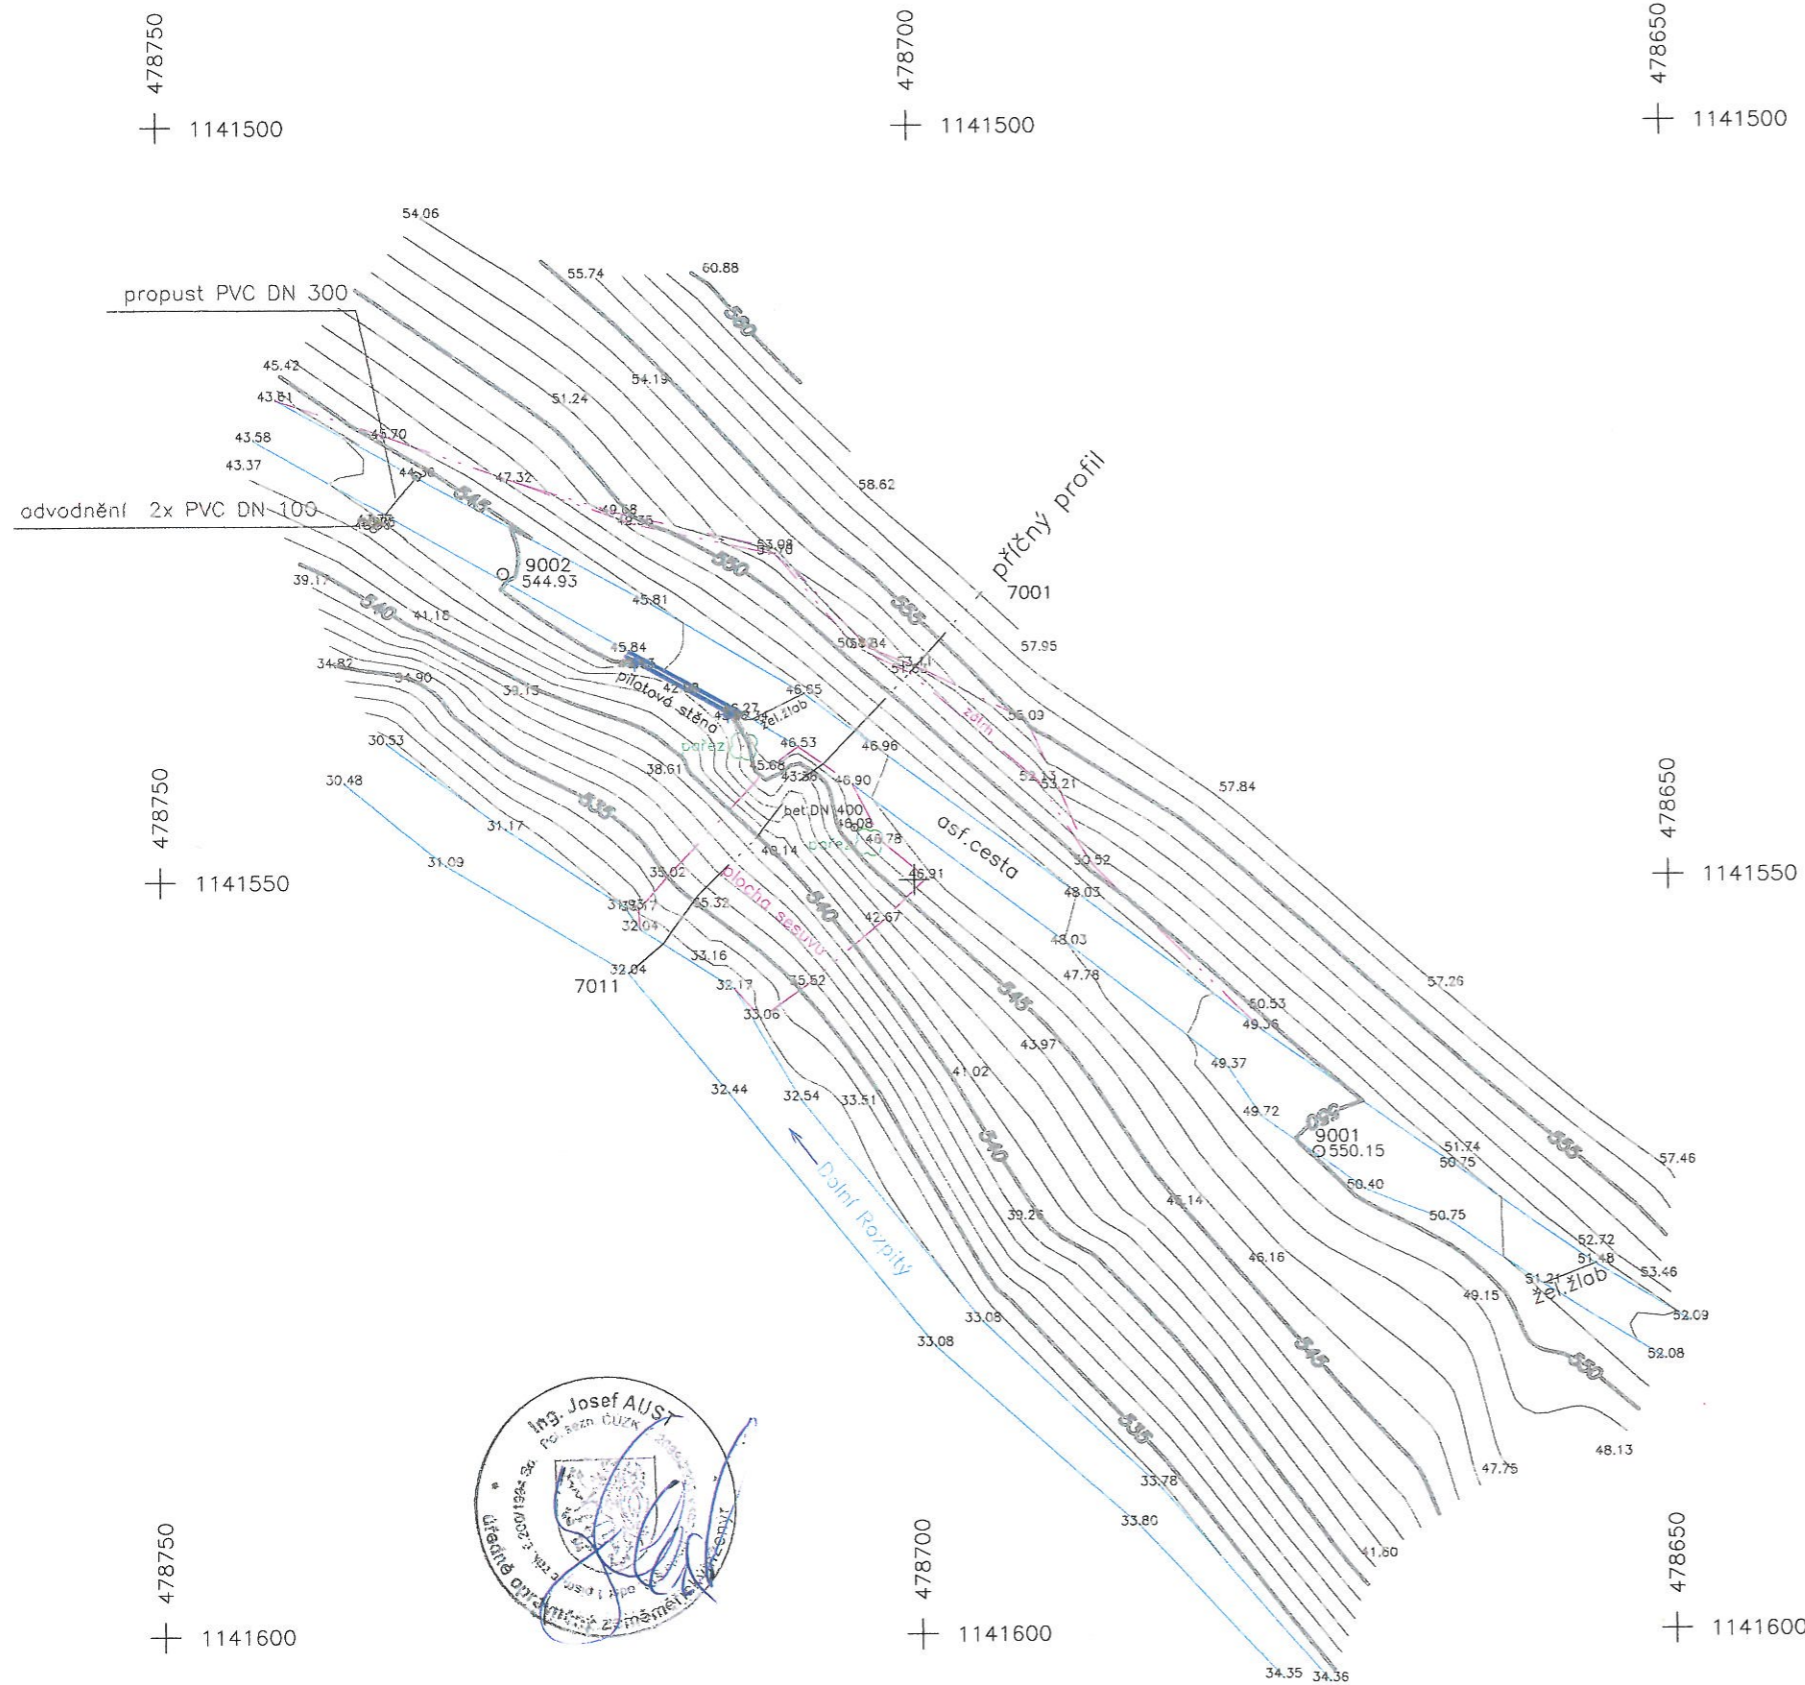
478750
1141500
478700
1141500
478650
1141500

54.06
55.74
60.88
560
propust PVC DN 300
45.42
43.81
54.19
51.24
43.58
45.70
43.37
47.32
58.62
odvodnění 2x PVC DN 100
545
49.68
42.35
53.98
57.78
příčný profil
9002
544.93
550
555
7001
39.17
540
41.18
45.81
45.84
56.84
57.95
34.82
34.90
39.13
pilotová stěna
46.27
žel.žlab
46.95
zdm
55.03
30.53
pařez
46.53
46.96
38.61
45.68
43.36
46.90
52.13
53.21
57.84
30.48
535
bet.DN 400
46.08
46.78
asf.cesta
31.17
pařez
49.14
50.52
31.09
33.02
plocha sesuvu
46.91
48.03
31.93
33.17
35.32
540
42.67
32.04
48.03
33.16
47.78
32.04
7011
32.17
35.52
545
57.26
33.06
50.53
49.36
43.97
49.37
41.02
32.44
32.54
33.51
49.72
550
9001
550.15
Dolní Rozpity
540
51.74
50.75
555
57.46
50.40
46.14
39.26
50.75
52.72
51.48
46.16
51.21
žel.žlab
53.46
49.15
52.09
33.08
545
52.08
33.08
550
535
48.13
47.75
33.78
33.80
41.60
34.35
34.36

478750
1141550
478650
1141550
478750
1141600
478700
1141600
478650
1141600

Ing. Josef AUST
úředně oprávněný zeměměřický inženýr
ČÚZK